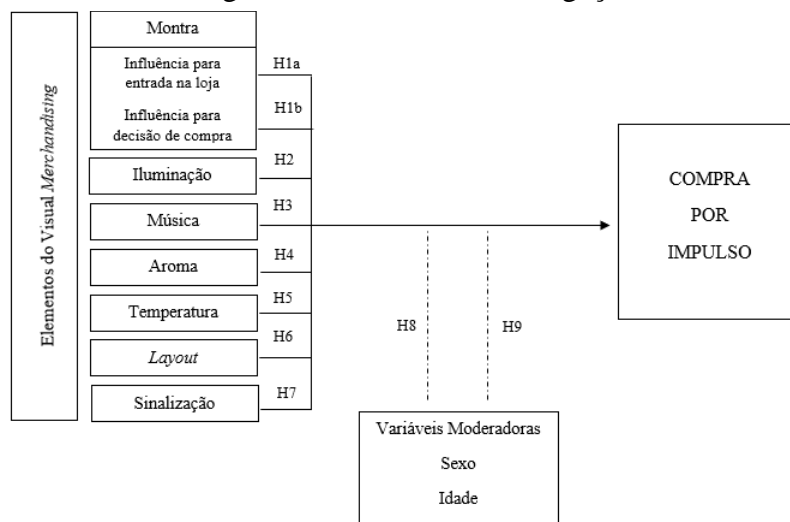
Elementos do Visual *Merchandising*

Montra

Influência para entrada na loja

Influência para decisão de compra

H1a

H1b

Iluminação

H2

Música

H3

Aroma

H4

Temperatura

H5

*Layout*

H6

Sinalização

H7

H8

H9

COMPRA POR IMPULSO

Variáveis Moderadoras

Sexo

Idade